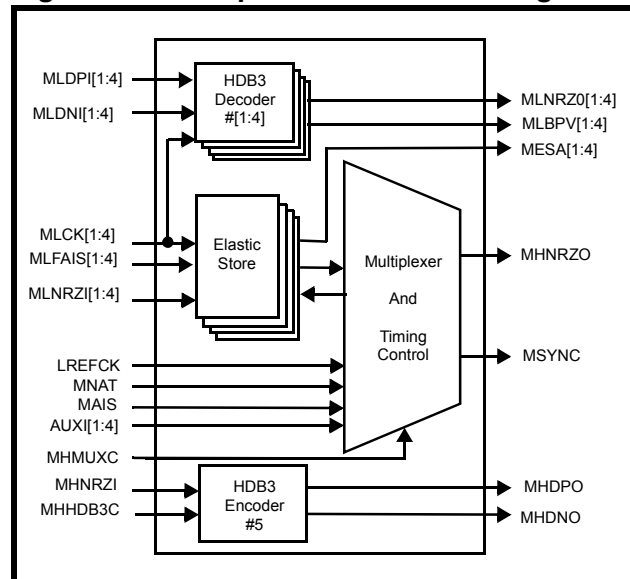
MLDPI[1:4]
MLDNI[1:4]
HDB3 Decoder #[1:4]
MLNRZ0[1:4]
MLBPV[1:4]
MESA[1:4]
MLCK[1:4]
MLFAIS[1:4]
MLNRZI[1:4]
Elastic Store
Multiplexer And Timing Control
MHNRZO
MSYNC
LREFCK
MNAT
MAIS
AUXI[1:4]
MHMUXC
MHNRZI
MHHDB3C
HDB3 Encoder #5
MHDPO
MHDNO